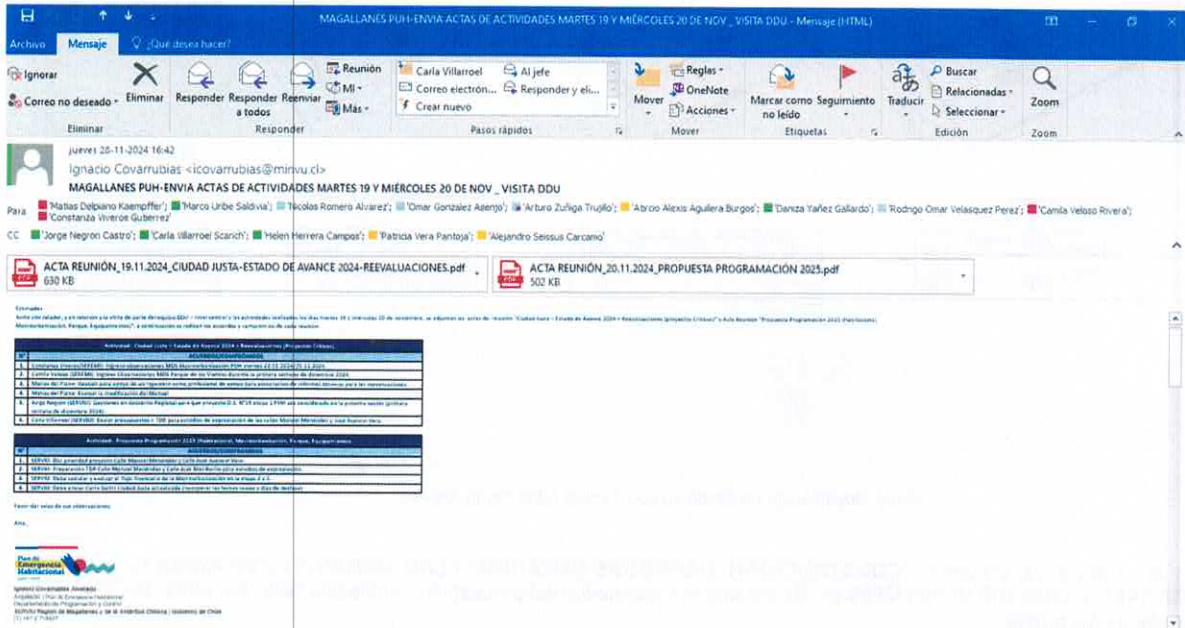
MAGALLANES PUH-ENVIA ACTAS DE ACTIVIDADES MARTES 19 Y MIÉRCOLES 20 DE NOV _ VISITA DDU - Mensaje (HTML)

Archivo Mensaje ¿Qué desea hacer?

Ignorar
Correo no deseado
Eliminar
Eliminar
Responder Responder a todos Reenviar
Reunión
MI
Más
Responder
Carla Villarroel
Correo electrón...
Crear nuevo
Al jefe
Responder y el...
Pasos rápidos
Mover
Reglas
OneNote
Acciones
Mover
Marcar como no leído
Seguimiento
Etiquetas
Traducir
Buscar
Relacionadas
Seleccionar
Edición
Zoom
Zoom

jueves 28-11-2024 16:42
Ignacio Covarrubias <icovarrubias@minvu.cl>
MAGALLANES PUH-ENVIA ACTAS DE ACTIVIDADES MARTES 19 Y MIÉRCOLES 20 DE NOV _ VISITA DDU

Para 'Matias Delpiano Kaempffer'; 'Marco Uribe Saldivia'; 'Nicolas Romero Alvarez'; 'Omar Gonzalez Asenjo'; 'Arturo Zuñiga Trujillo'; 'Abrao Alexis Aguilera Burgos'; 'Daniza Yañez Gallardo'; 'Rodrigo Omar Velasquez Perez'; 'Camila Veloso Rivera'; 'Constanza Viveros Guberrez'
CC 'Jorge Negron Castro'; 'Carla Villarroel Scarich'; 'Helen Herrera Campos'; 'Patricia Vera Pantoja'; 'Alejandro Seissus Carcamo'

ACTA REUNIÓN_19.11.2024_CIUDAD JUSTA-ESTADO DE AVANCE 2024-REEVALUACIONES.pdf
630 KB
ACTA REUNIÓN_20.11.2024_PROPUESTA PROGRAMACIÓN 2025.pdf
502 KB

Estimados
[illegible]

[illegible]

Favor dar visto de sus observaciones.

Atte.

Plan de Emergencia Habitacional
Ignacio Covarrubias Alvarado
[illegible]